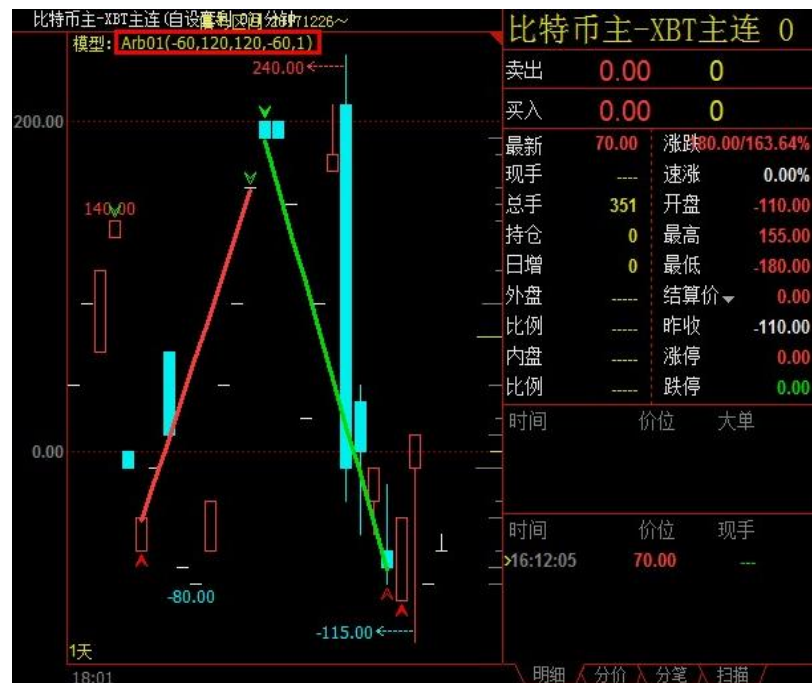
比特币主-XBT主连(自设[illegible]周期分钟 171226~
模型: Arb01(-60,120,120,-60,1)
240.00
200.00
140.00
0.00
-80.00
-115.00
1天
18:01

比特币主-XBT主连 0
卖出 0.00 0
买入 0.00 0

| 最新 | 70.00 | 涨跌 | 80.00/163.64% |
|---|---|---|---|
| 现手 | ---- | 速涨 | 0.00% |
| 总手 | 351 | 开盘 | -110.00 |
| 持仓 | 0 | 最高 | 155.00 |
| 日增 | 0 | 最低 | -180.00 |
| 外盘 | ----- | 结算价 | 0.00 |
| 比例 | ----- | 昨收 | -110.00 |
| 内盘 | ----- | 涨停 | 0.00 |
| 比例 | ----- | 跌停 | 0.00 |

时间 价位 大单

时间 价位 现手
>16:12:05 70.00 ---

明细 分价 分笔 扫描